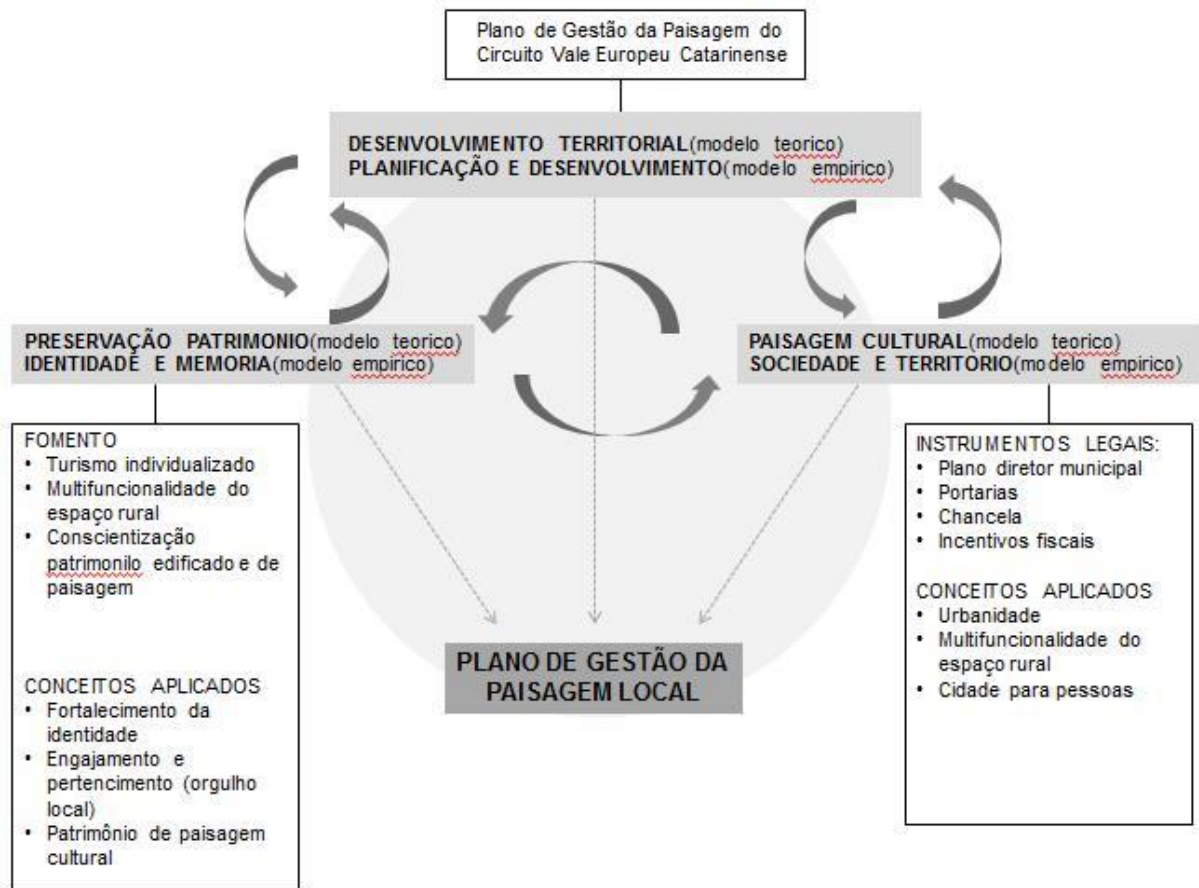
Plano de Gestão da Paisagem do Circuito Vale Europeu Catarinense

DESENVOLVIMENTO TERRITORIAL(modelo teorico)
PLANIFICAÇÃO E DESENVOLVIMENTO(modelo empirico)

PRESERVAÇÃO PATRIMONIO(modelo teorico)
IDENTIDADE E MEMORIA(modelo empirico)

PAISAGEM CULTURAL(modelo teorico)
SOCIEDADE E TERRITORIO(modelo empirico)

FOMENTO
• Turismo individualizado
• Multifuncionalidade do espaço rural
• Conscientização patrimonilo edificado e de paisagem

CONCEITOS APLICADOS
• Fortalecimento da identidade
• Engajamento e pertencimento (orgulho local)
• Patrimônio de paisagem cultural

PLANO DE GESTÃO DA PAISAGEM LOCAL

INSTRUMENTOS LEGAIS:
• Plano diretor municipal
• Portarias
• Chancela
• Incentivos fiscais

CONCEITOS APLICADOS
• Urbanidade
• Multifuncionalidade do espaço rural
• Cidade para pessoas